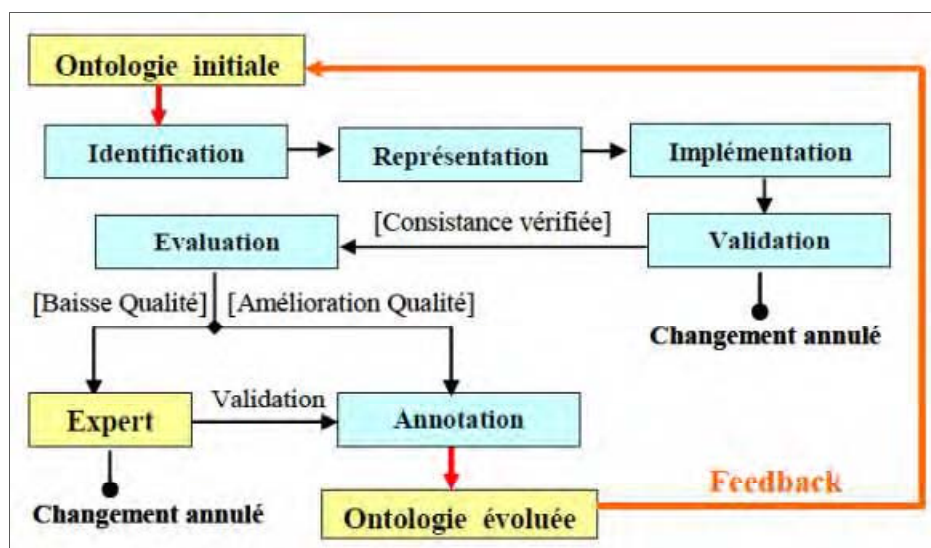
Ontologie initiale

Identification

Représentation

Implémentation

[Consistance vérifiée]

Evaluation

Validation

[Baisse Qualité]

[Amélioration Qualité]

Changement annulé

Expert

Validation

Annotation

Feedback

Changement annulé

Ontologie évoluée